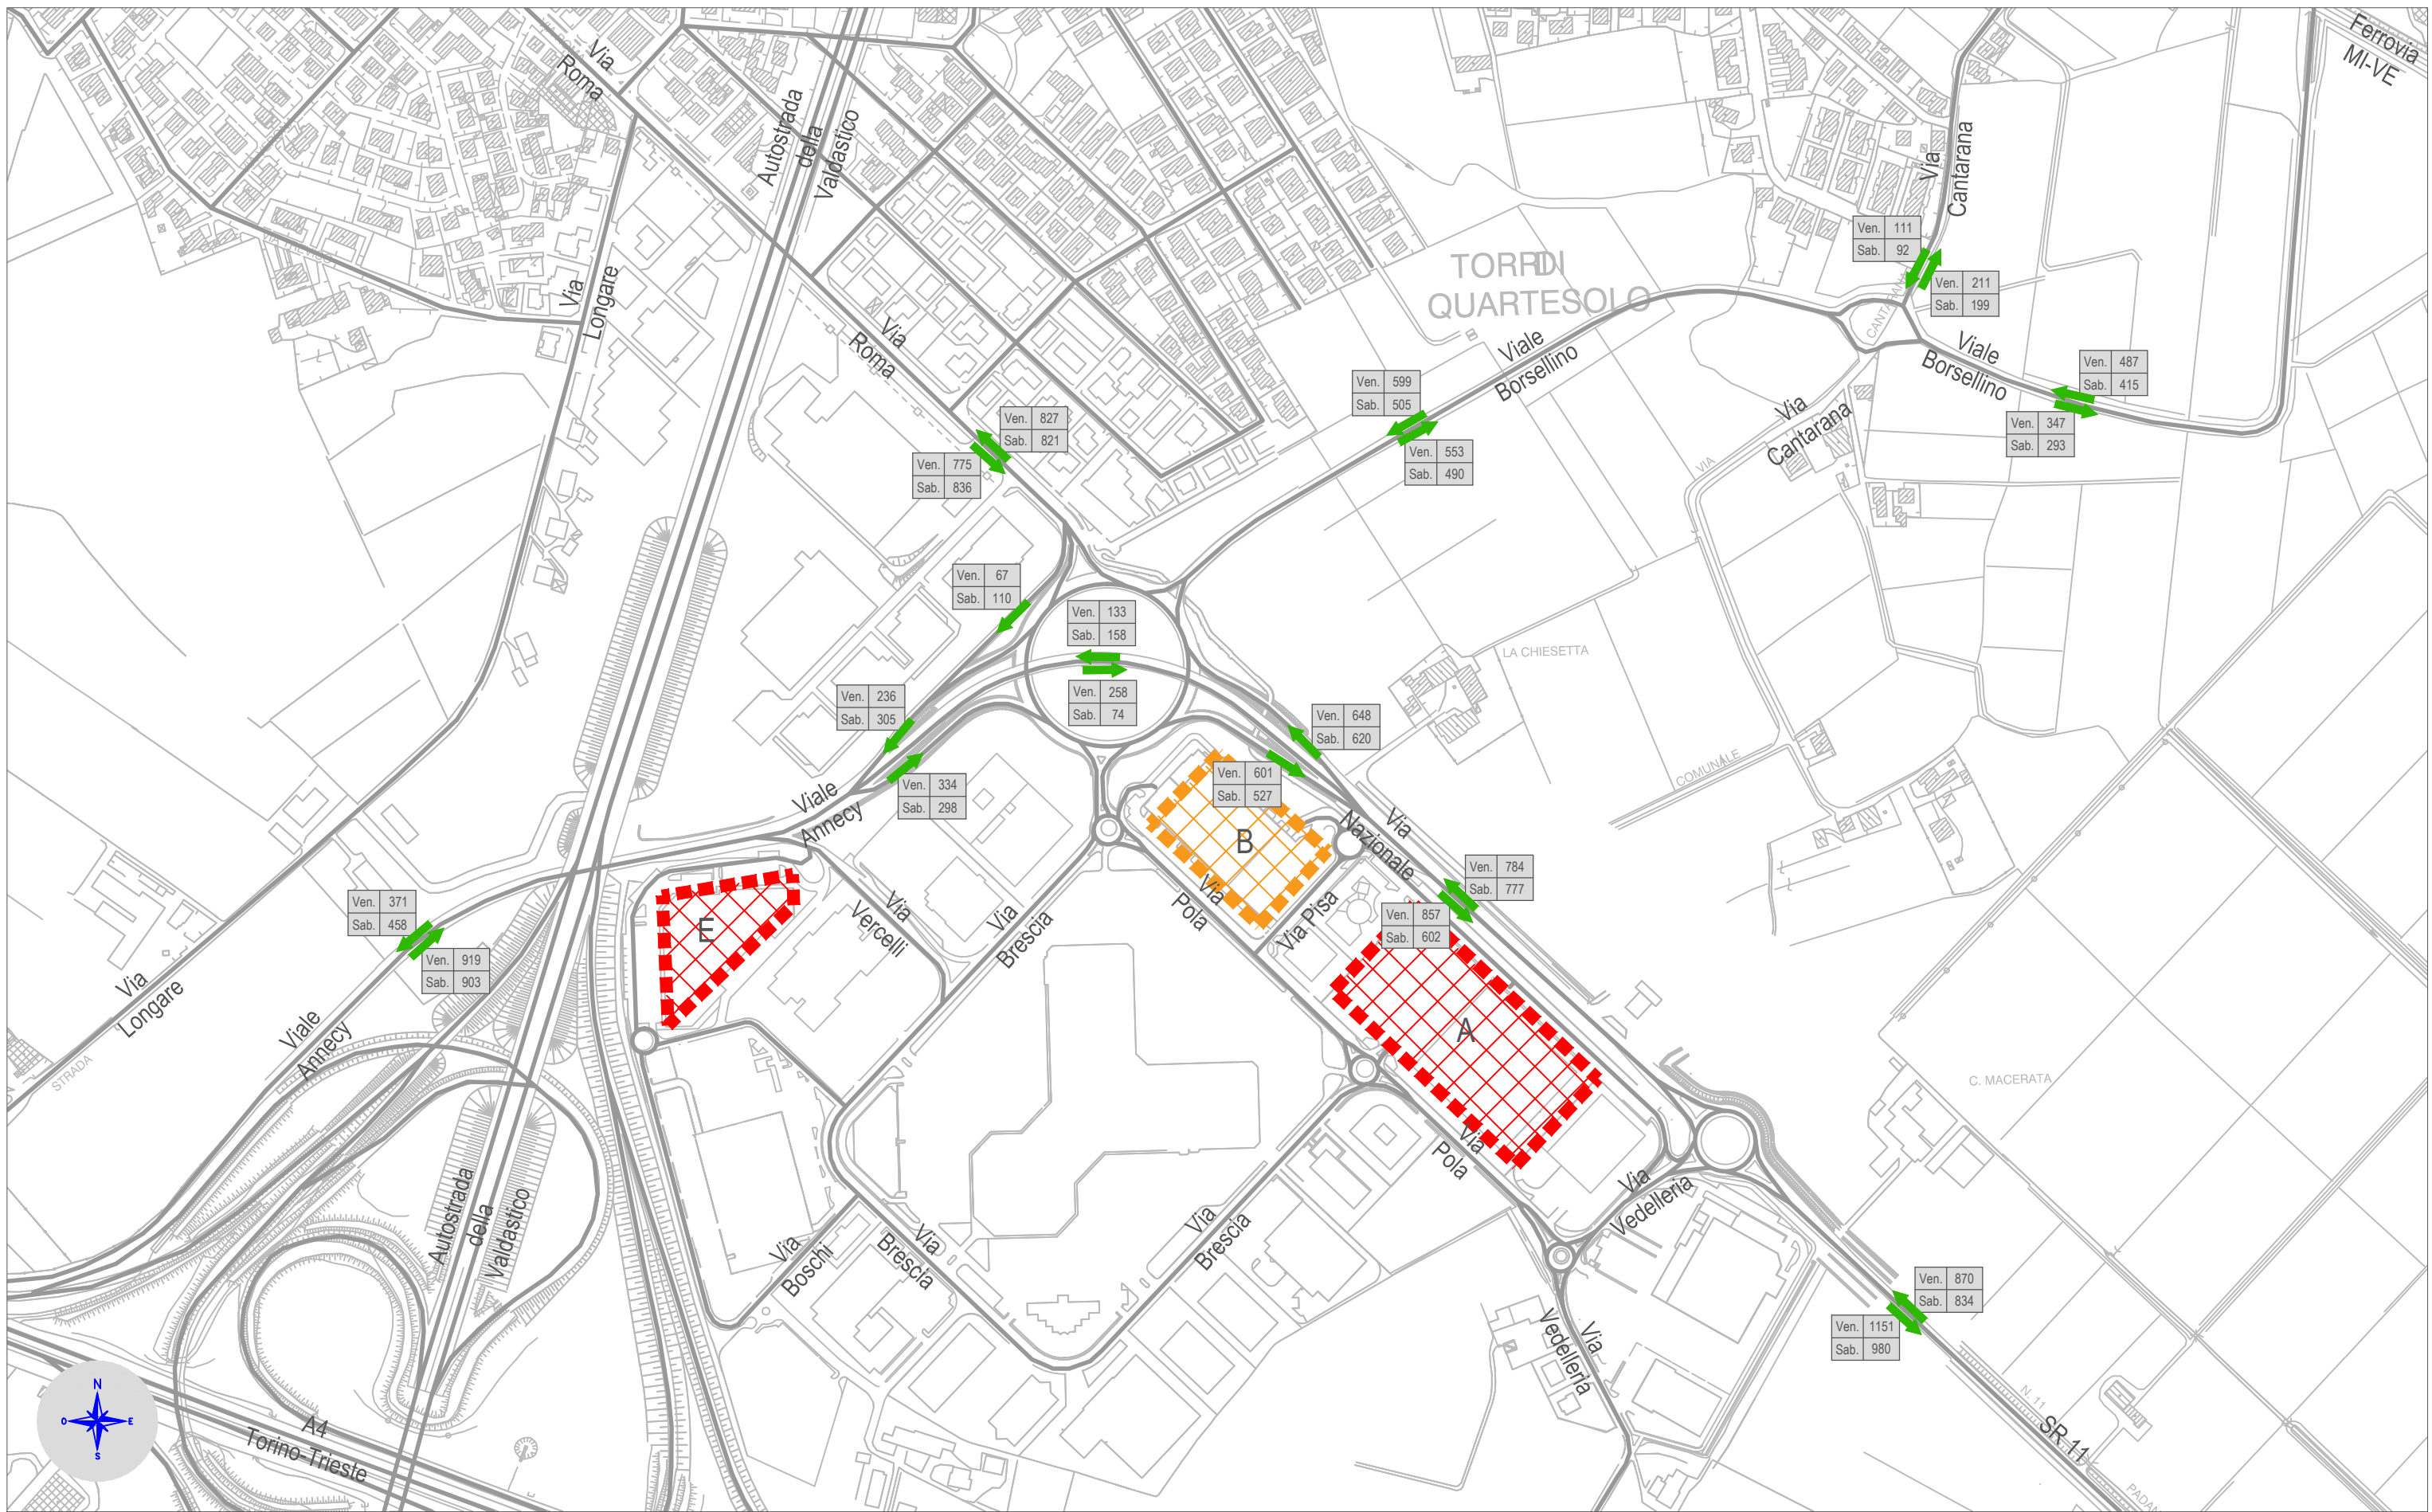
Via Roma

Autostrada della Valdastico

Ferrovia MI-VE

Via Cantarana

Ven. 111
Sab. 92

Ven. 211
Sab. 199

TORRI DI QUARTESOLO

Via Longare

Via Roma

Ven. 599
Sab. 505

Viale Borsellino

Viale Borsellino

Ven. 487
Sab. 415

Ven. 827
Sab. 821

Ven. 775
Sab. 836

Ven. 553
Sab. 490

Via Cantarana

Ven. 347
Sab. 293

Ven. 67
Sab. 110

Ven. 133
Sab. 158

LA CHIESETTA

Ven. 258
Sab. 74

Ven. 236
Sab. 305

Ven. 648
Sab. 620

Ven. 601
Sab. 527

Ven. 334
Sab. 298

Viale Annecy

COMUNALE

B

Via Nazionale

Ven. 784
Sab. 777

Ven. 371
Sab. 458

E

Via Vercelli

Via Brescia

Via Pola

Via Pisa

Ven. 857
Sab. 602

Ven. 919
Sab. 903

Via Longare

Viale Annecy

STRADA

A

C. MACERATA

Via Pola

Autostrada della Valdastico

Via Boschi

Via Brescia

Via Brescia

Via Vedelleria

Via Vedelleria

Ven. 870
Sab. 834

Ven. 1151
Sab. 980

N
O E
S

A4 Torino-Trieste

SR 11

N 11

PADA